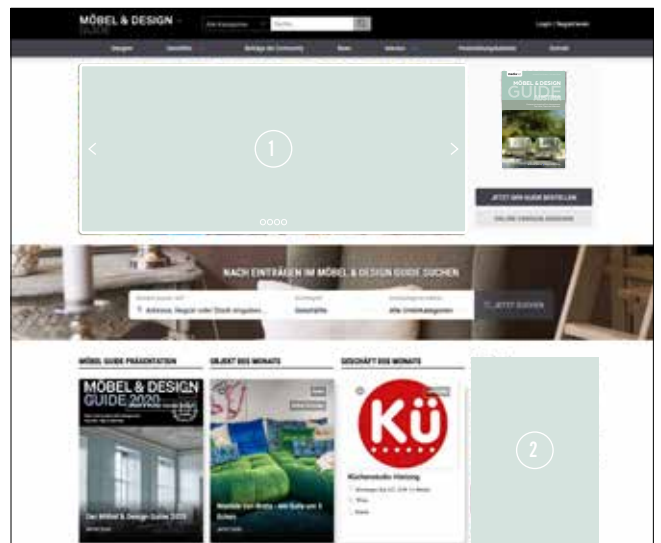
MÖBEL & DESIGN GUIDE

Alle Kategorien

Suchen

Login | Registrieren

Designer

Geschäfte

Beiträge der Community

News

Interior

Produktionsbetriebe

Kontakt

1

MÖBEL & DESIGN GUIDE

JETZT DEN GUIDE BESTELLEN

ONLINE VERSION ANSEHEN

NACH EINTRÄGEN IM MÖBEL & DESIGN GUIDE SUCHEN

Adresse, Region oder Stadt eingeben...

Geschäfte

Alle Unterkategorien

JETZT SUCHEN

MÖBEL GUIDE PRÄSENTATION

OBJEKT DES MONATS

GESCHÄFT DES MONATS

MÖBEL & DESIGN GUIDE 2020

Der Möbel & Design Guide 2020

Küchenstudio Hietzing

2